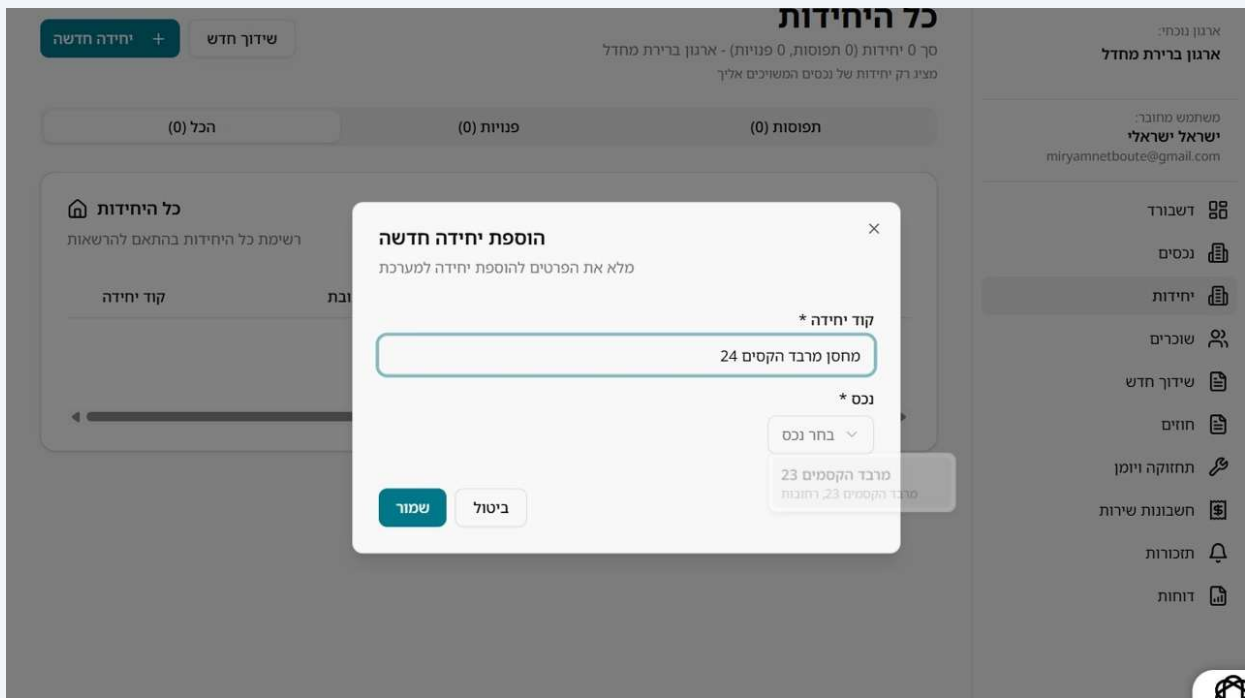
ארגון נוכחי:
ארגון ברירת מחדל

משתמש מחובר:
ישראל ישראלי
miryamnetboute@gmail.com

דשבורד
נכסים
יחידות
שוכרים
שידוך חדש
חוזים
תחזוקה ויומן
חשבונות שירות
תזכורות
דוחות

כל היחידות
סך 0 יחידות (0 תפוסות, 0 פנויות) - ארגון ברירת מחדל
מציג רק יחידות של נכסים המשויכים אליך

+ יחידה חדשה
שידוך חדש

תפוסות (0)
פנויות (0)
הכל (0)

כל היחידות
רשימת כל היחידות בהתאם להרשאות

קוד יחידה
ובת

הוספת יחידה חדשה
מלא את הפרטים להוספת יחידה למערכת

קוד יחידה *
מחסן מרבד הקסים 24

נכס *
בחר נכס

מרבד הקסמים 23
מרבד הקסמים 23, רחובות

שמור
ביטול